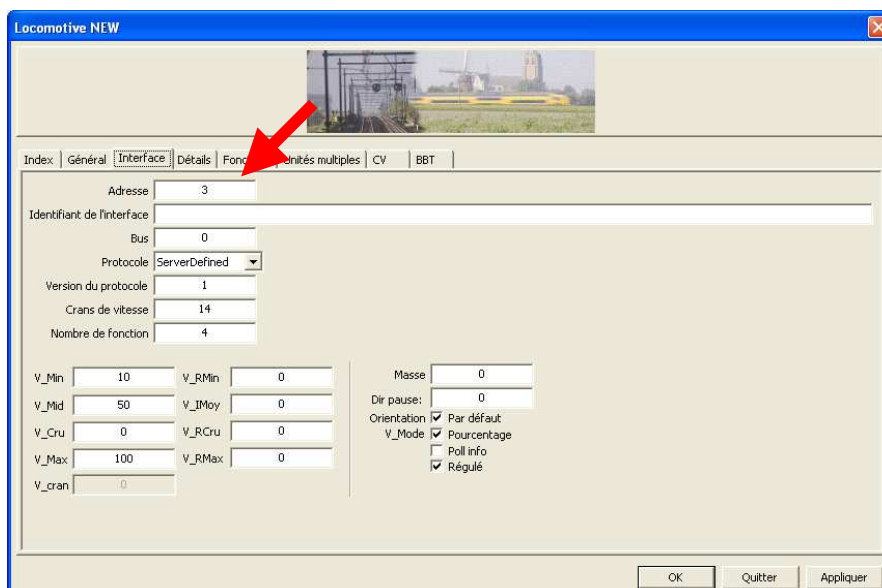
Locomotive NEW

Index | Général | Interface | Détails | Fonc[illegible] | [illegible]nités multiples | CV | BBT

Adresse 3
Identifiant de l'interface
Bus 0
Protocole ServerDefined
Version du protocole 1
Crans de vitesse 14
Nombre de fonction 4

V_Min 10
V_Mid 50
V_Cru 0
V_Max 100
V_cran 0

V_RMin 0
V_IMoy 0
V_RCru 0
V_RMax 0

Masse 0
Dir pause: 0
Orientation Par défaut
V_Mode Pourcentage
Poll info
Régulé

OK Quitter Appliquer